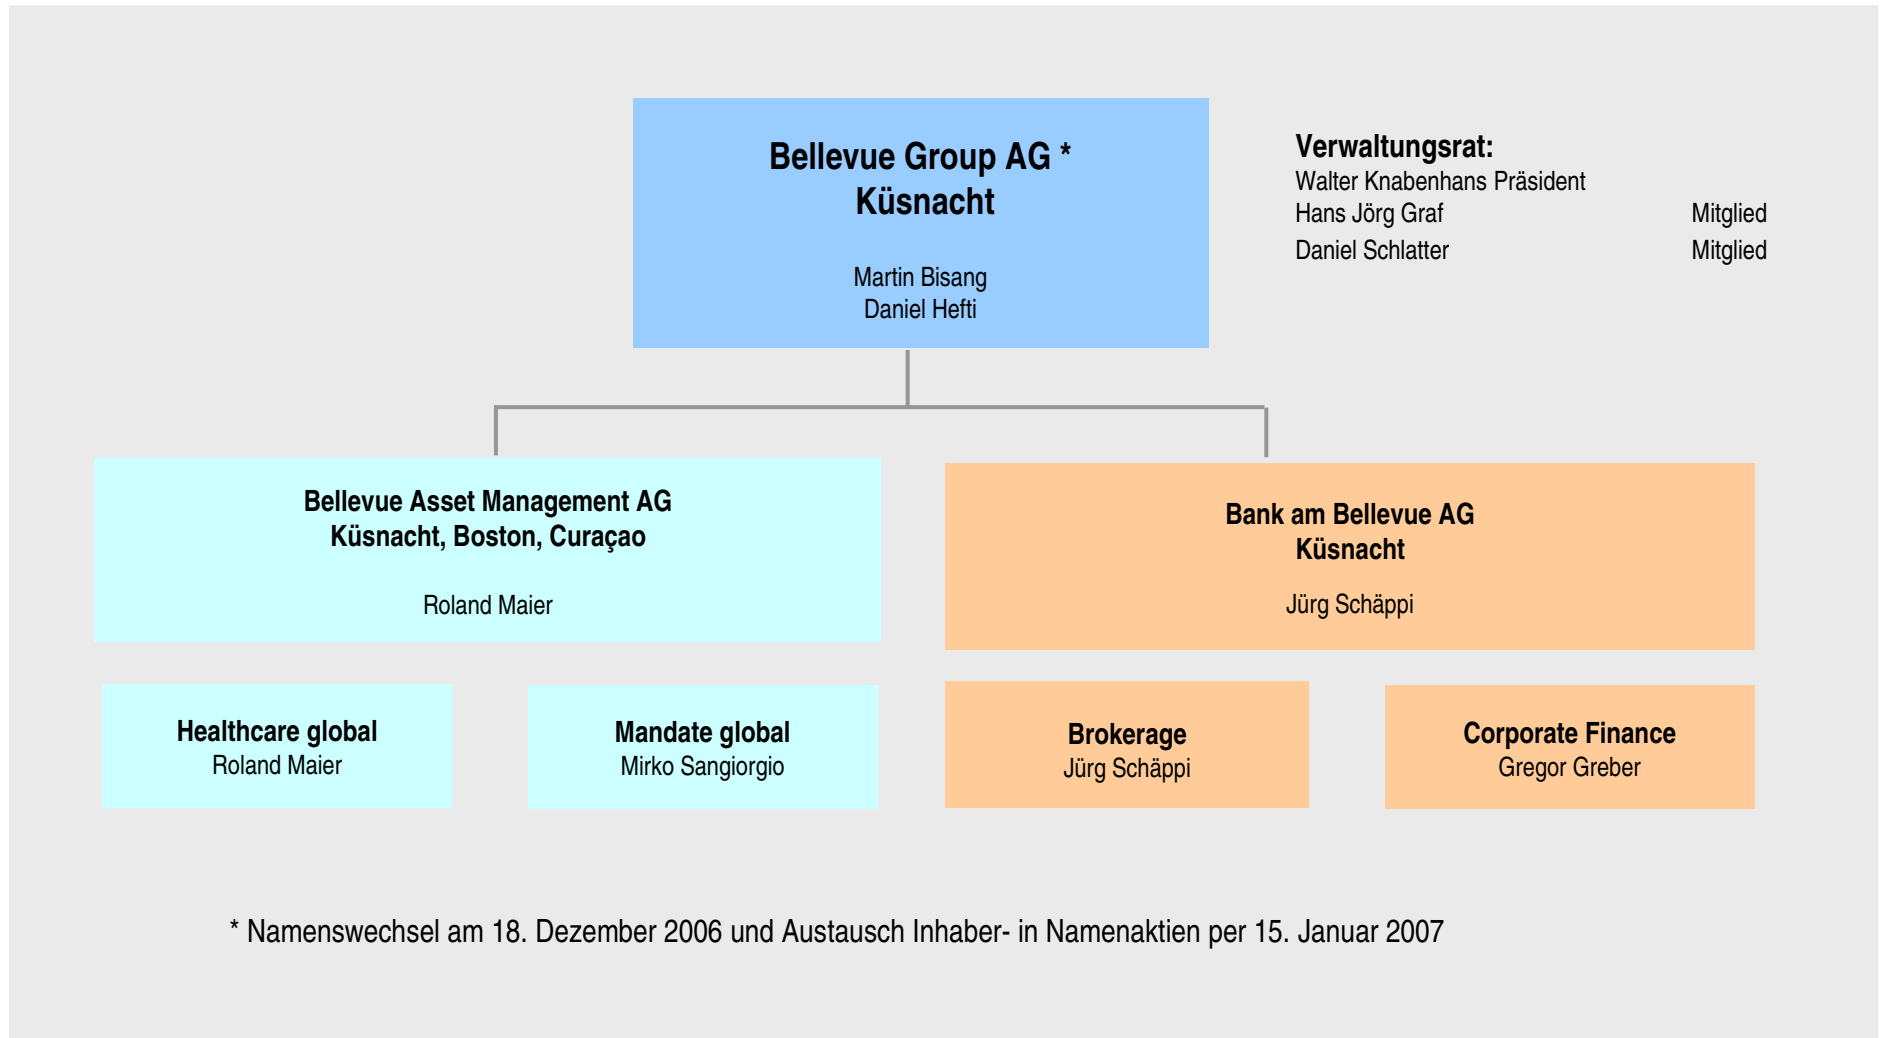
Bellevue Group AG *
Küsnacht

Martin Bisang
Daniel Hefti

Verwaltungsrat:
Walter Knabenhans Präsident
Hans Jörg Graf Mitglied
Daniel Schlatter Mitglied

Bellevue Asset Management AG
Küsnacht, Boston, Curaçao

Roland Maier

Bank am Bellevue AG
Küsnacht

Jürg Schäppi

Healthcare global
Roland Maier

Mandate global
Mirko Sangiorgio

Brokerage
Jürg Schäppi

Corporate Finance
Gregor Greber

* Namenswechsel am 18. Dezember 2006 und Austausch Inhaber- in Namenaktien per 15. Januar 2007